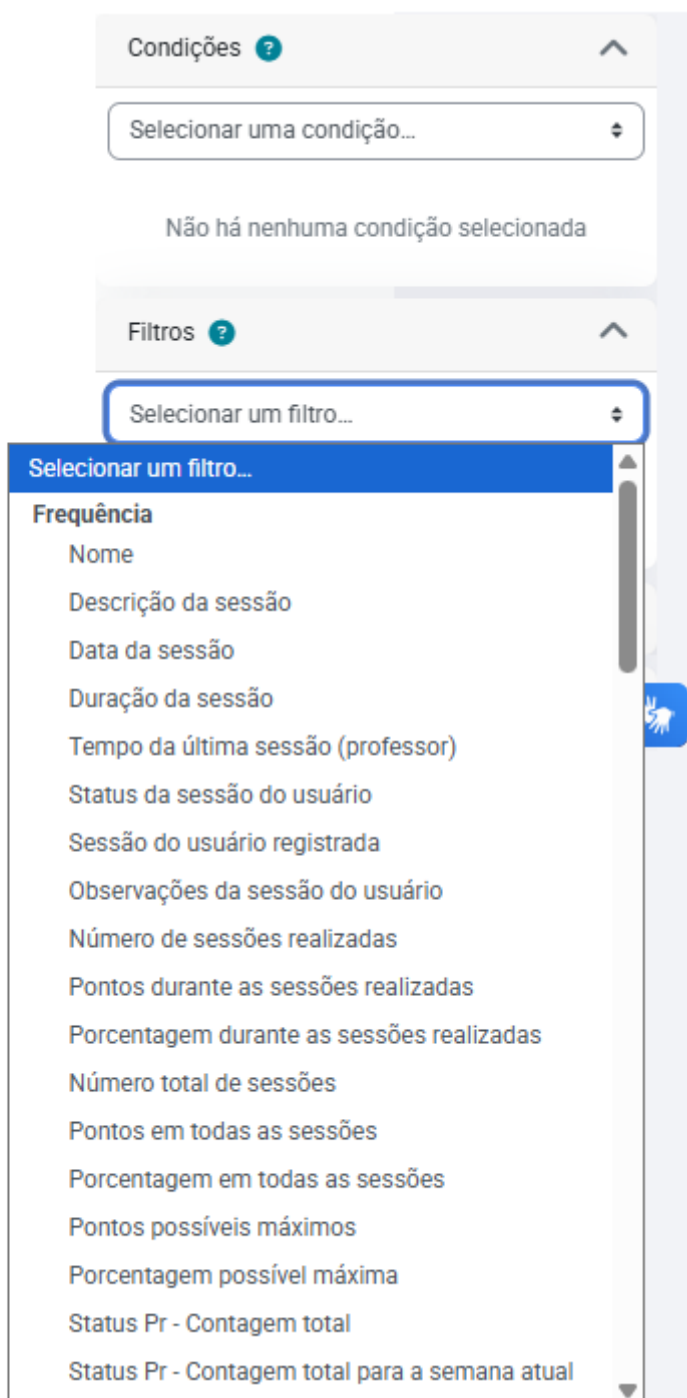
Condições ?

Selecionar uma condição...

Não há nenhuma condição selecionada

Filtros ?

Selecionar um filtro...

Selecionar um filtro...
Frequência
Nome
Descrição da sessão
Data da sessão
Duração da sessão
Tempo da última sessão (professor)
Status da sessão do usuário
Sessão do usuário registrada
Observações da sessão do usuário
Número de sessões realizadas
Pontos durante as sessões realizadas
Porcentagem durante as sessões realizadas
Número total de sessões
Pontos em todas as sessões
Porcentagem em todas as sessões
Pontos possíveis máximos
Porcentagem possível máxima
Status Pr - Contagem total
Status Pr - Contagem total para a semana atual